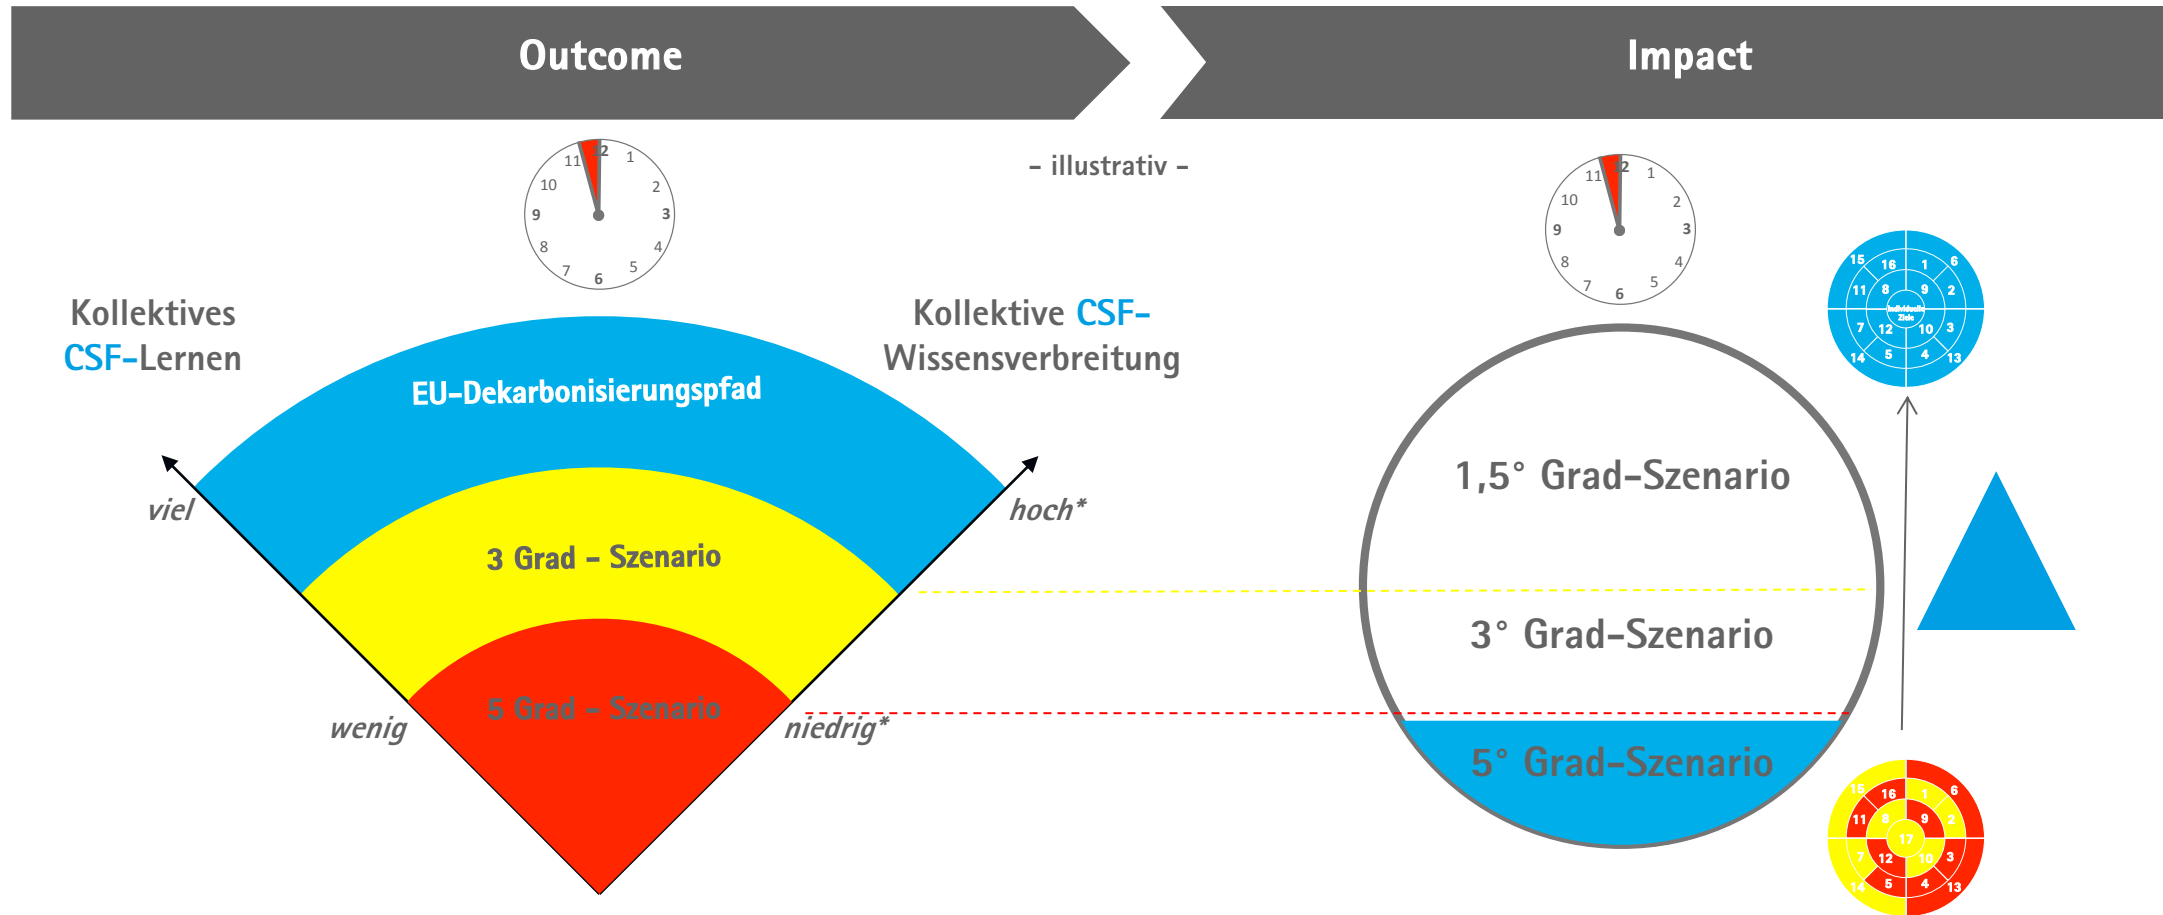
Outcome

Impact

- illustrativ -

11 12 1 10 2 9 3 8 4 7 6 5

11 12 1 10 2 9 3 8 4 7 6 5

Kollektives CSF-Lernen

Kollektive CSF-Wissensverbreitung

EU-Dekarbonisierungspfad

3 Grad - Szenario

5 Grad - Szenario

viel

wenig

hoch*

niedrig*

1,5° Grad-Szenario

3° Grad-Szenario

5° Grad-Szenario

15 16 1 6 11 8 9 2 7 12 10 3 14 5 4 13

15 16 1 6 11 8 9 2 17 7 12 10 3 14 5 4 13